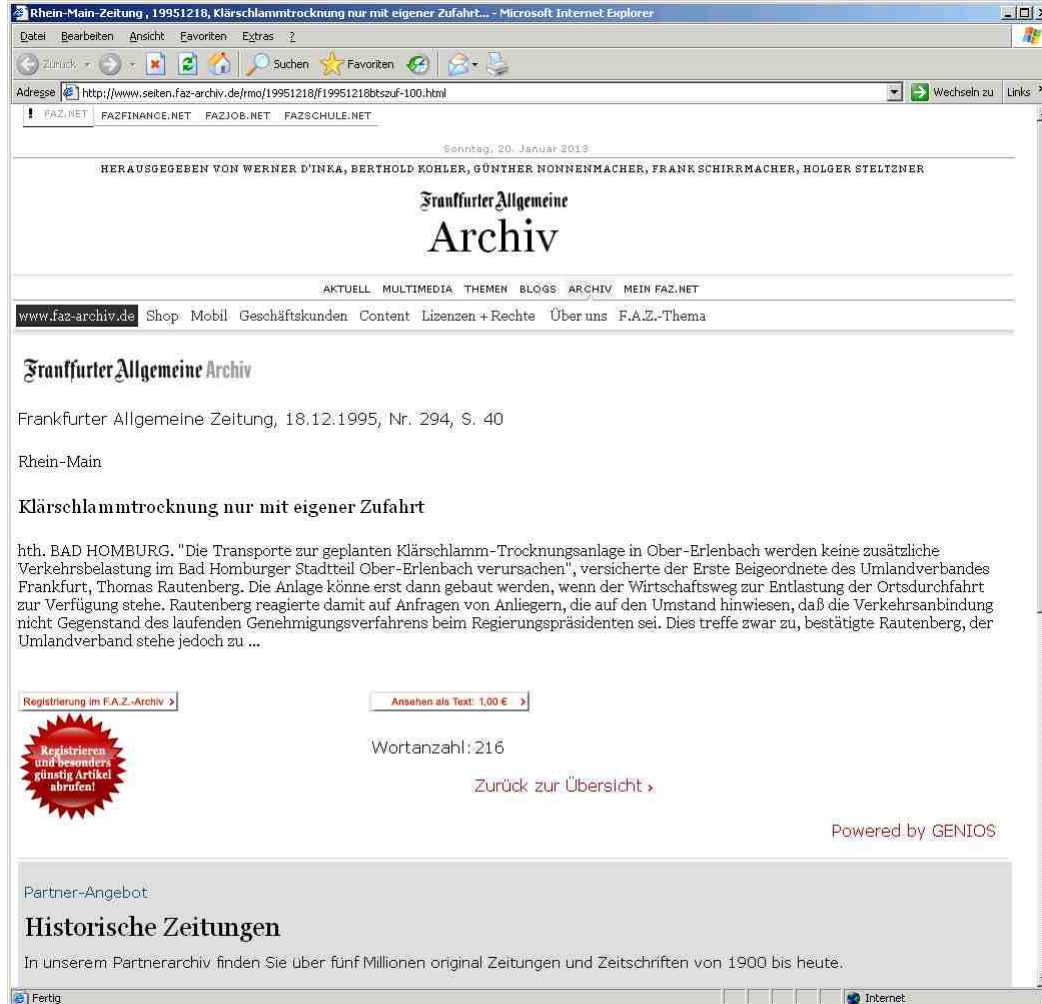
Rhein-Main-Zeitung , 19951218, Klärschlammtrocknung nur mit eigener Zufahrt... - Microsoft Internet Explorer

Datei Bearbeiten Ansicht Favoriten Extras ?

Zurück Suchen Favoriten

Adresse http://www.seiten.faz-archiv.de/rmo/19951218/f19951218btszuf-100.html Wechseln zu Links

FAZ.NET FAZFINANCE.NET FAZJOB.NET FAZSCHULE.NET

Sonntag, 20. Januar 2013

HERAUSGEGEBEN VON WERNER D'INKA, BERTHOLD KOHLER, GÜNTHER NONNENMACHER, FRANK SCHIRRMACHER, HOLGER STELTZNER

Frankfurter Allgemeine
Archiv

AKTUELL MULTIMEDIA THEMEN BLOGS ARCHIV MEIN FAZ.NET

www.faz-archiv.de Shop Mobil Geschäftskunden Content Lizenzen + Rechte Über uns F.A.Z.-Thema

Frankfurter Allgemeine Archiv

Frankfurter Allgemeine Zeitung, 18.12.1995, Nr. 294, S. 40

Rhein-Main

Klärschlammtrocknung nur mit eigener Zufahrt

hth. BAD HOMBURG. "Die Transporte zur geplanten Klärschlamm-Trocknungsanlage in Ober-Erlenbach werden keine zusätzliche Verkehrsbelastung im Bad Homburger Stadtteil Ober-Erlenbach verursachen", versicherte der Erste Beigeordnete des Umlandverbandes Frankfurt, Thomas Rautenberg. Die Anlage könne erst dann gebaut werden, wenn der Wirtschaftsweg zur Entlastung der Ortsdurchfahrt zur Verfügung stehe. Rautenberg reagierte damit auf Anfragen von Anliegern, die auf den Umstand hinwiesen, daß die Verkehrsanbindung nicht Gegenstand des laufenden Genehmigungsverfahrens beim Regierungspräsidenten sei. Dies treffe zwar zu, bestätigte Rautenberg, der Umlandverband stehe jedoch zu ...

Registrierung im F.A.Z.-Archiv ›

Ansehen als Text: 1,00 € ›

Registrieren und besonders günstig Artikel abrufen!

Wortanzahl: 216

Zurück zur Übersicht ›

Powered by GENIOS

Partner-Angebot

Historische Zeitungen

In unserem Partnerarchiv finden Sie über fünf Millionen original Zeitungen und Zeitschriften von 1900 bis heute.

Fertig

Internet